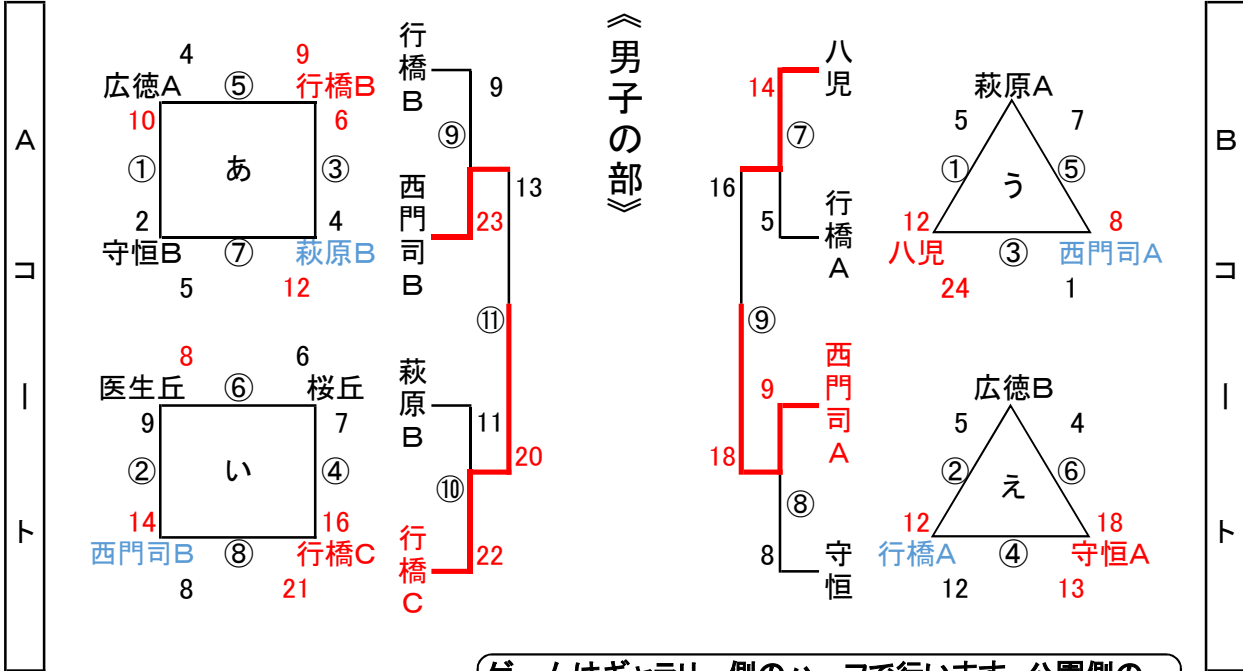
Aコート

4
広徳A ⑤ 行橋B
9
10 6
① あ ③
2 4
守恒B ⑦ 萩原B
5 12

8 6
医生丘 ⑥ 桜丘
9 7
② い ④
14 16
西門司B ⑧ 行橋C
8 21

行橋B 9
⑨
西門司B 23 13
⑪
萩原B 11
⑩ 20
行橋C 22

《男子の部》

八児 14
⑦
16
行橋A 5
⑨
西門司A 9
18
⑧
守恒 8

萩原A
5 7
① う ⑤
12 8
八児 ③ 西門司A
24 1

広徳B
5 4
② え ⑥
12 18
行橋A ④ 守恒A
12 13

Bコート

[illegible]